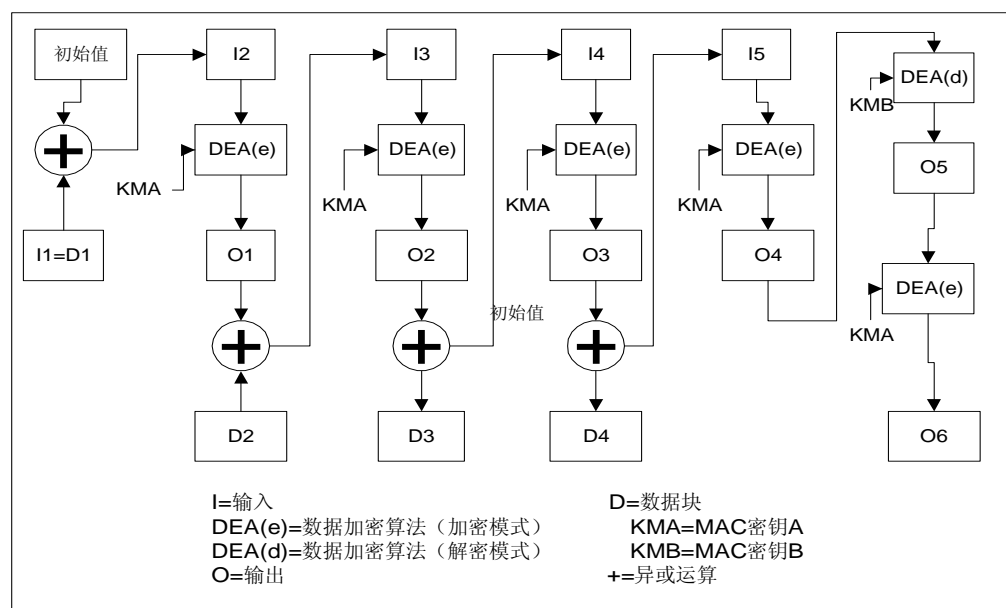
初始值

I2

I3

I4

I5

DEA(d)

KMB

DEA(e)

KMA

DEA(e)

KMA

DEA(e)

KMA

DEA(e)

KMA

O5

I1=D1

O1

O2

O3

O4

DEA(e)

初始值

KMA

D2

D3

D4

O6

I=输入
DEA(e)=数据加密算法（加密模式）
DEA(d)=数据加密算法（解密模式）
O=输出

D=数据块
KMA=MAC密钥A
KMB=MAC密钥B
+=异或运算